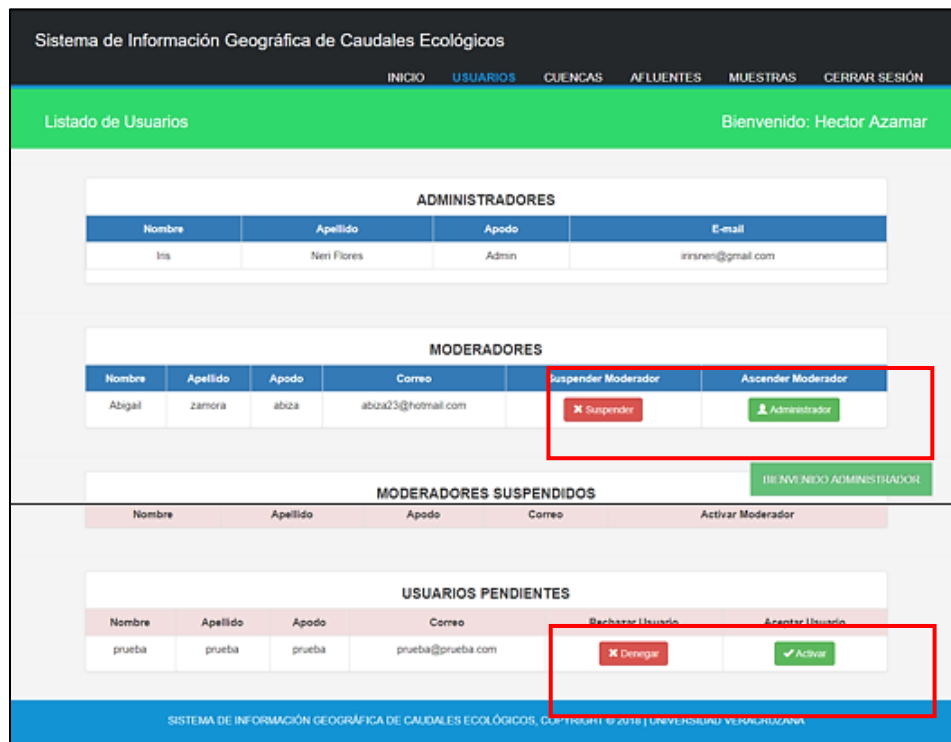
Sistema de Información Geográfica de Caudales Ecológicos

INICIO USUARIOS CUENCAS AFLUENTES MUESTRAS CERRAR SESIÓN

Listado de Usuarios

Bienvenido: Hector Azamar

ADMINISTRADORES

| Nombre | Apellido | Apodo | E-mail |
|---|---|---|---|
| Iris | Neri Flores | Admin | irirsneri@gmail.com |

MODERADORES

| Nombre | Apellido | Apodo | Correo | Suspender Moderador | Ascender Moderador |
|---|---|---|---|---|---|
| Abigail | zamora | abiza | abiza23@hotmail.com | ✖ Suspender | Administrador |

BIENVENIDO ADMINISTRADOR

MODERADORES SUSPENDIDOS

| Nombre | Apellido | Apodo | Correo | Activar Moderador |
|---|---|---|---|---|

USUARIOS PENDIENTES

| Nombre | Apellido | Apodo | Correo | Rechazar Usuario | Aceptar Usuario |
|---|---|---|---|---|---|
| prueba | prueba | prueba | prueba@prueba.com | ✖ Denegar | ✔ Activar |

SISTEMA DE INFORMACIÓN GEOGRÁFICA DE CAUDALES ECOLÓGICOS, COPYRIGHT © 2018 | UNIVERSIDAD VERACRUZANA